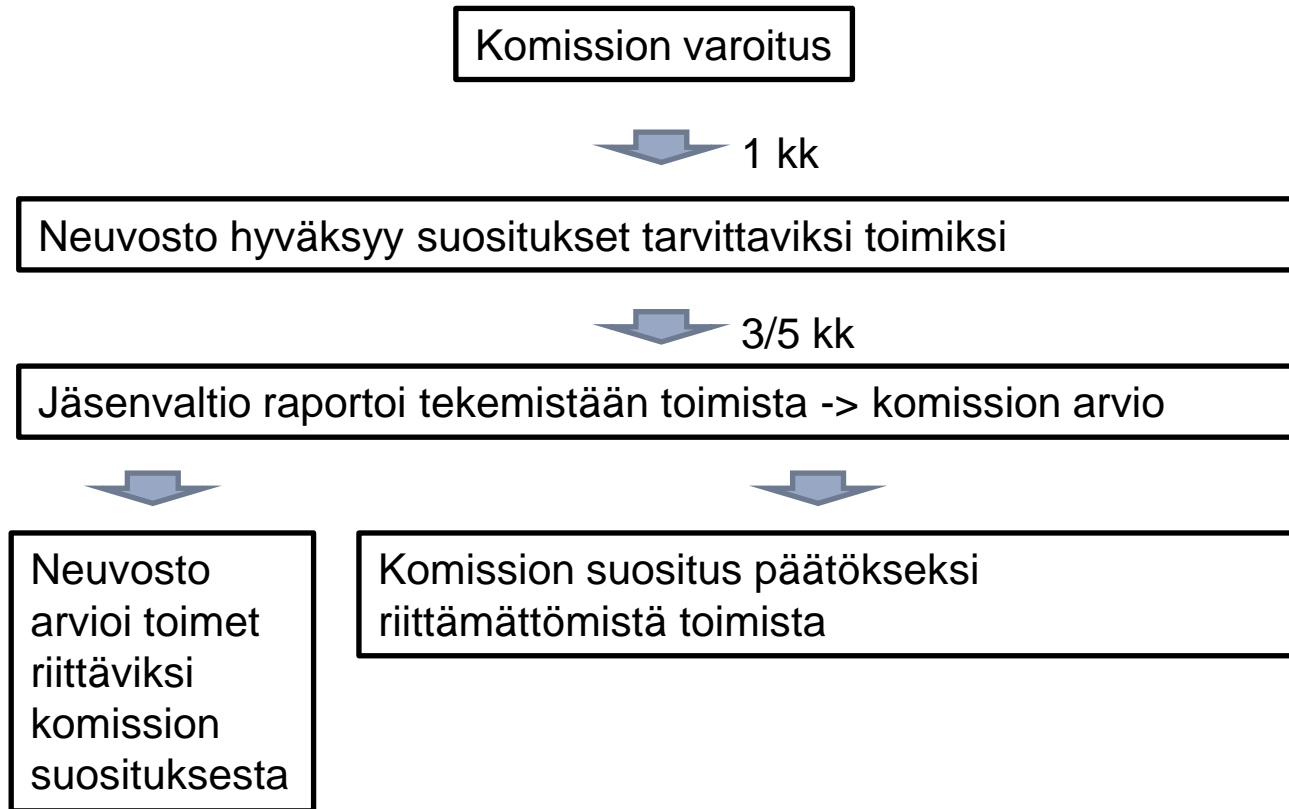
Komission varoitus

1 kk

Neuvosto hyväksyy suositukset tarvittaviksi toimiksi

3/5 kk

Jäsenvaltio raportoi tekemistään toimista -> komission arvio

Neuvosto arvioi toimet riittäviksi komission suosituksesta

Komission suositus päätökseksi riittämättömistä toimista